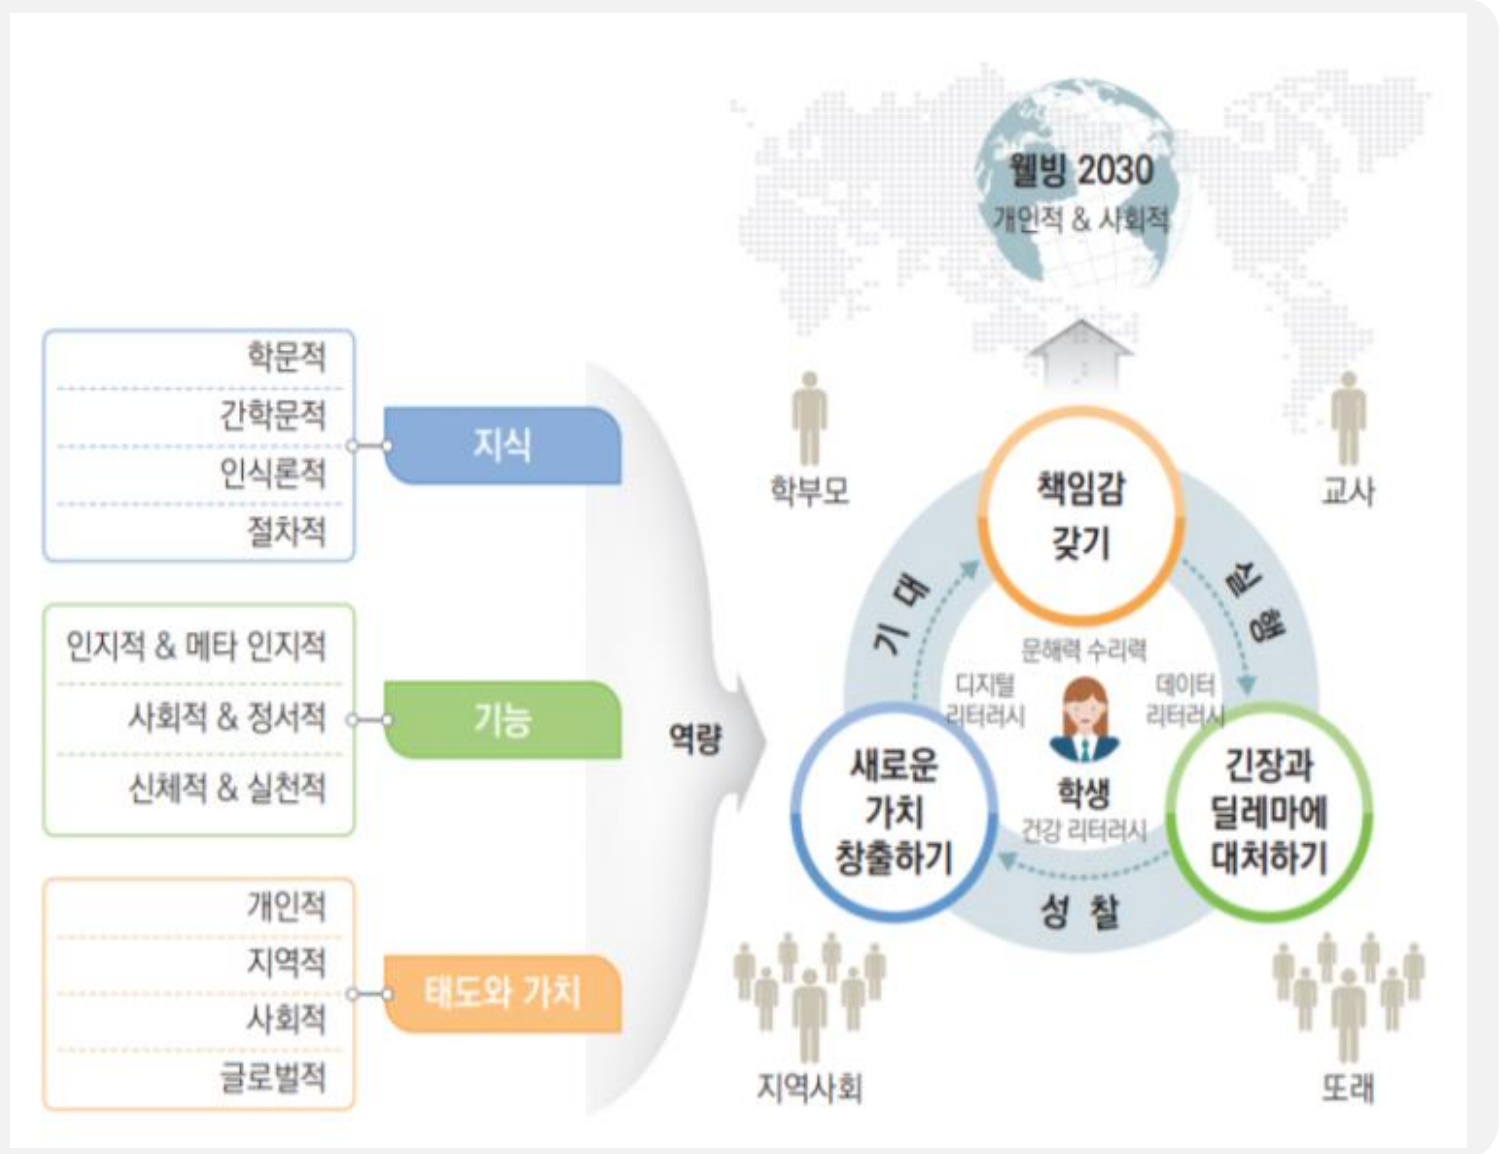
학문적
간학문적
인식론적
절차적

지식

인지적 & 메타 인지적
사회적 & 정서적
신체적 & 실천적

기능

개인적
지역적
사회적
글로벌적

태도와 가치

역량

웰빙 2030
개인적 & 사회적

학부모

교사

책임감 갖기

실행

기대

문해력 수리력

디지털 리터러시

데이터 리터러시

학생

건강 리터러시

새로운 가치 창출하기

긴장과 딜레마에 대처하기

성찰

지역사회

또래